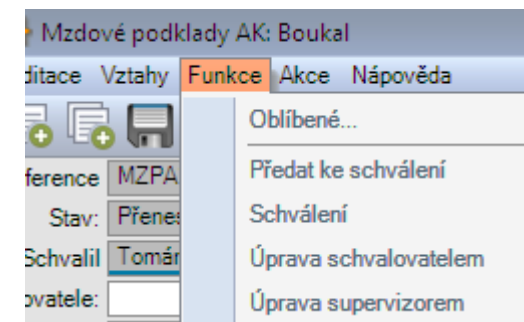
Mzdové podklady AK: Boukal

ditace Vztahy Funkce Akce Nápověda

ference MZPA

Stav: Přenes

Schválil Tomá

ovatele:

Oblíbené...

Předat ke schválení

Schválení

Úprava schvalovatelem

Úprava supervizorem